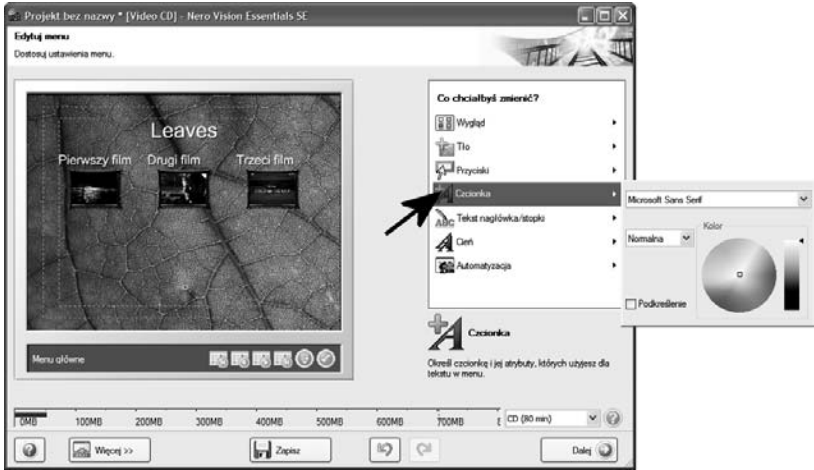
Projekt bez nazwy * [Video CD] - Nero Vision Essentials SE

Edytuj menu
Dostosuj ustawienia menu.

Leaves
Pierwszy film
Drugi film
Trzeci film

Menu główne

Co chciałbyś zmienić?
Wygląd
Tło
Przyciski
Czcionka
Tekst nagłówka/stopki
Cień
Automatyzacja

Microsoft Sans Serif
Normalna
Kolor
Podkreślenie

Czcionka
Określ czcionkę i jej atrybuty, których użyjesz dla tekstu w menu.

0MB 100MB 200MB 300MB 400MB 500MB 600MB 700MB
CD (80 min)

Więcej >>
Zapisz
Dalej